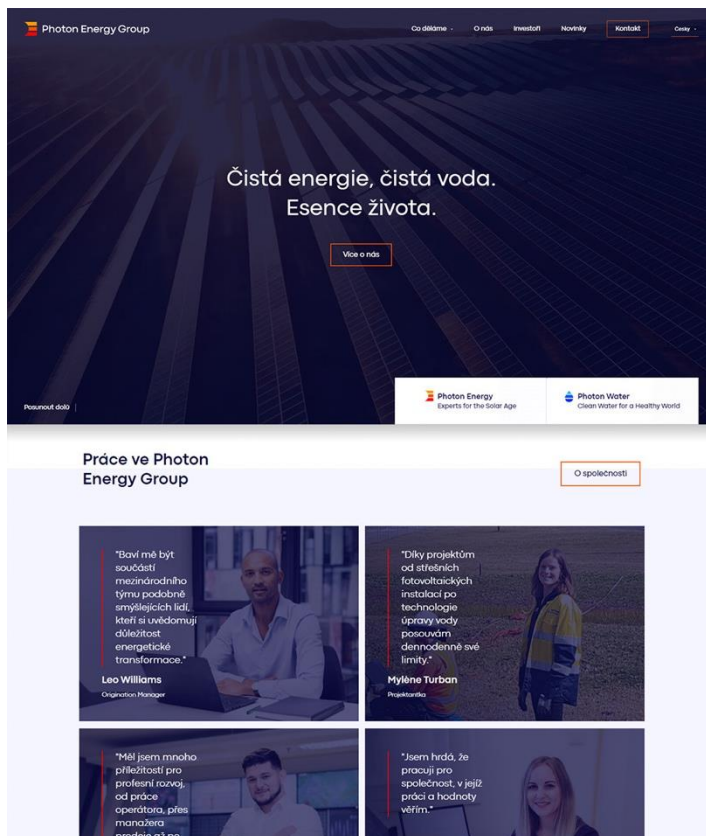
Photon Energy Group

Co děláme · O nás · Investoři · Novinky · Kontakt · Česky

Čistá energie, čistá voda. Esence života.

Více o nás

Posunout dolů

Photon Energy
Experts for the Solar Age

Photon Water
Clean Water for a Healthy World

Práce ve Photon Energy Group

O společnosti

"Baví mě být součástí mezinárodního týmu podobně smýšlejících lidí, kteří si uvědomují důležitost energetické transformace."
Leo Williams
Origination Manager

"Díky projektům od střešních fotovoltaických instalací po technologie úpravy vody posouvám dennodenně své limity."
Mylène Turban
Projektantka

"Měl jsem mnoho příležitostí pro profesní rozvoj, od práce operátora, přes manažera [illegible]

"Jsem hrdá, že pracuji pro společnost, v jejíž práci a hodnoty věřím."